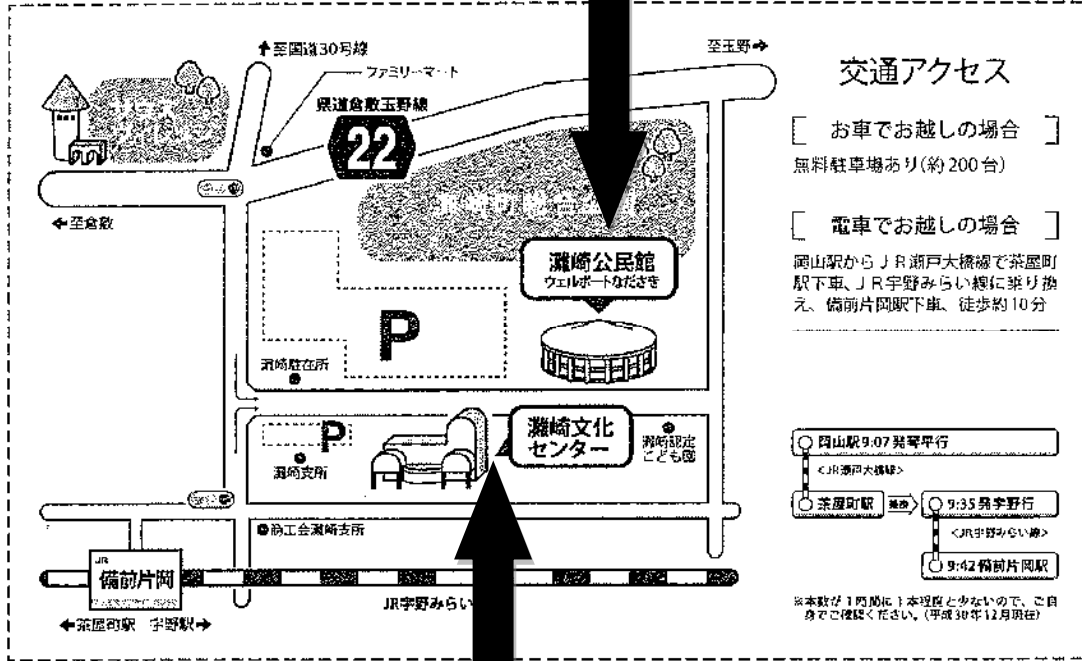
至国道30号線

ファミリーマート

至玉野

県道倉敷玉野線

22

至倉敷

灘崎公民館
ウェルポートなださき

P

灘崎駐在所

P

灘崎支所

灘崎文化センター

灘崎認定こども園

商工会灘崎支所

JR
備前片岡

←茶屋町駅　宇野駅→

JR宇野みらい

交通アクセス

[ お車でお越しの場合 ]

無料駐車場あり(約200台)

[ 電車でお越しの場合 ]

岡山駅からJR瀬戸大橋線で茶屋町駅下車、JR宇野みらい線に乗り換え、備前片岡駅下車、徒歩約10分

岡山駅9:07発琴平行

<JR瀬戸大橋線>

茶屋町駅

乗換

9:35発宇野行

<JR宇野みらい線>

9:42備前片岡駅

※本数が1時間に1本程度と少ないので、ご自身でご確認ください。(平成30年12月現在)